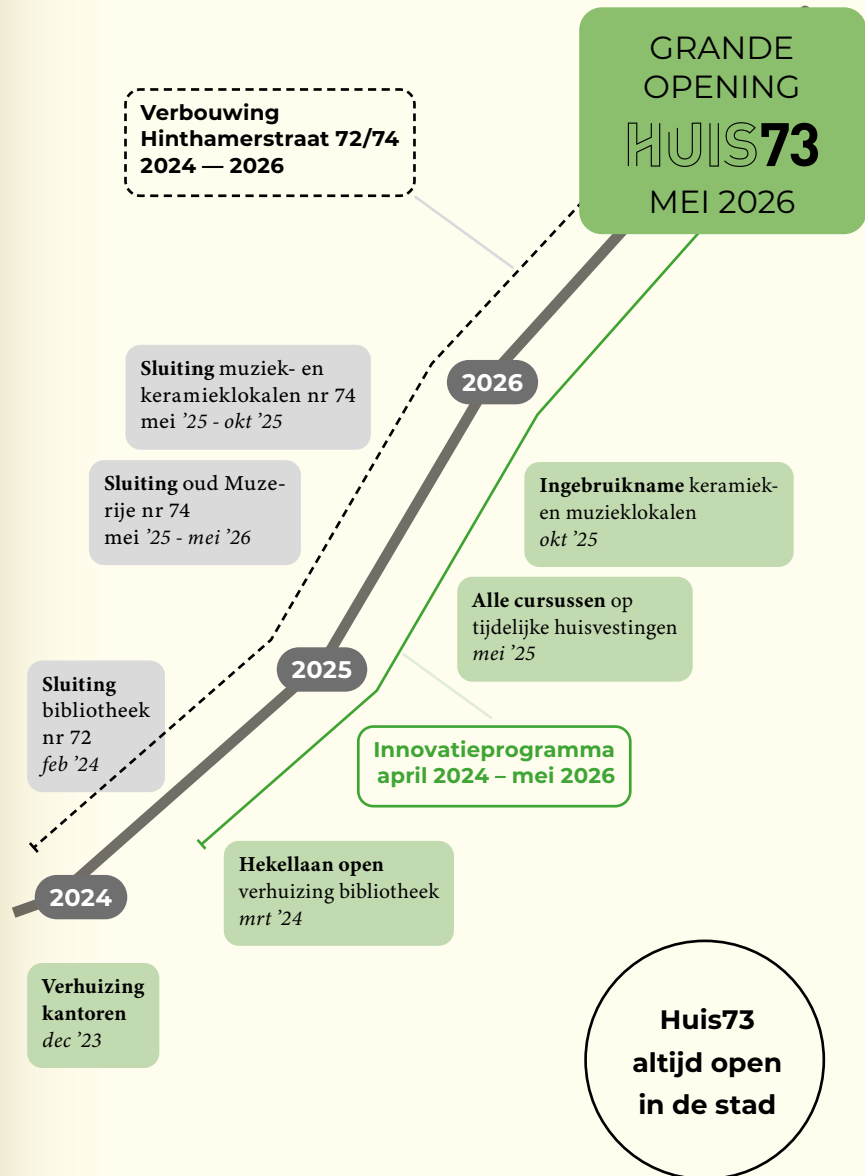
GRANDE OPENING
HUIS73
MEI 2026

Verbouwing Hinthamerstraat 72/74
2024 — 2026

2026

Sluiting muziek- en keramieklokalen nr 74
mei '25 - okt '25

Sluiting oud Muzerije nr 74
mei '25 - mei '26

Ingebruikname keramiek- en muzieklokalen
okt '25

Alle cursussen op tijdelijke huisvestingen
mei '25

2025

Sluiting bibliotheek nr 72
feb '24

Innovatieprogramma
april 2024 – mei 2026

2024

Hekellaan open
verhuizing bibliotheek
mrt '24

Verhuizing kantoren
dec '23

Huis73 altijd open in de stad